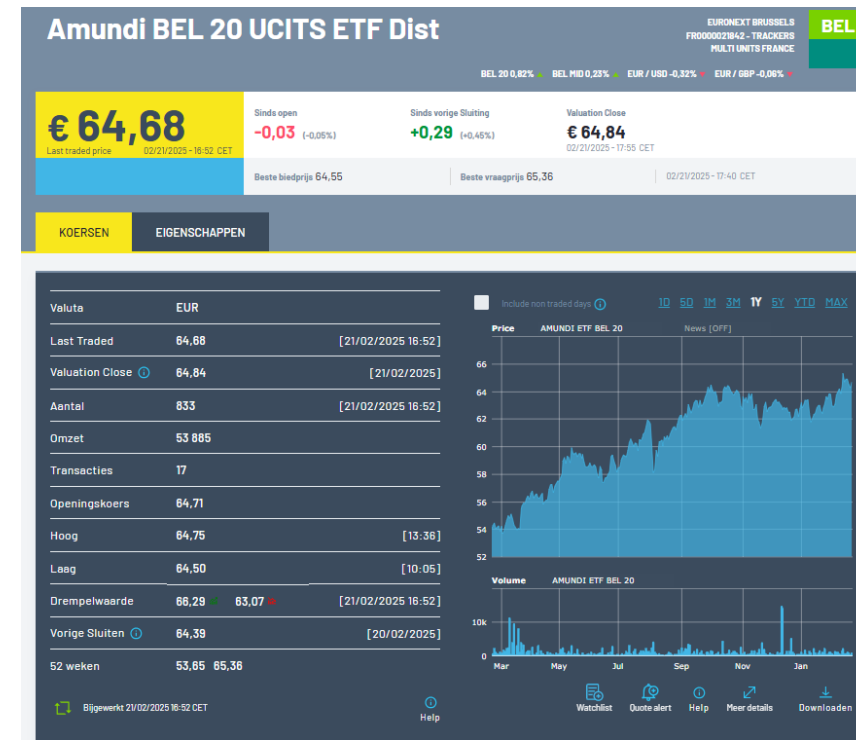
Amundi BEL 20 UCITS ETF Dist

EURONEXT BRUSSELS
FR0000021842 - TRACKERS
MULTI UNITS FRANCE

BEL

BEL 20 0,82% BEL MID 0,23% EUR / USD -0,32% EUR / GBP -0,06%

€ 64,68
Last traded price 02/21/2025 - 16:52 CET

Sinds open
-0,03 (-0,05%)

Sinds vorige Sluiting
+0,29 (+0,45%)

Valuation Close
€ 64,84
02/21/2025 - 17:55 CET

Beste biedprijs 64,55
Beste vraagprijs 65,36
02/21/2025 - 17:40 CET

KOERSEN
EIGENSCHAPPEN

| Valuta | EUR | |
|---|---|---|
| Last Traded | 64,68 | [21/02/2025 16:52] |
| Valuation Close | 64,84 | [21/02/2025] |
| Aantal | 833 | [21/02/2025 16:52] |
| Omzet | 53 885 | |
| Transacties | 17 | |
| Openingskoers | 64,71 | |
| Hoog | 64,75 | [13:36] |
| Laag | 64,50 | [10:05] |
| Drempelwaarde | 66,29 63,07 | [21/02/2025 16:52] |
| Vorige Sluiten | 64,39 | [20/02/2025] |
| 52 weken | 53,65 65,36 | |

Bijgewerkt 21/02/2025 16:52 CET
Help

Include non traded days
1D 5D 1M 3M 1Y 5Y YTD MAX

Price AMUNDI ETF BEL 20 News [OFF]
66
64
62
60
58
56
54
52

Volume AMUNDI ETF BEL 20
10k
0
Mar May Jul Sep Nov Jan

Watchlist Quote alert Help Meer details Downloaden